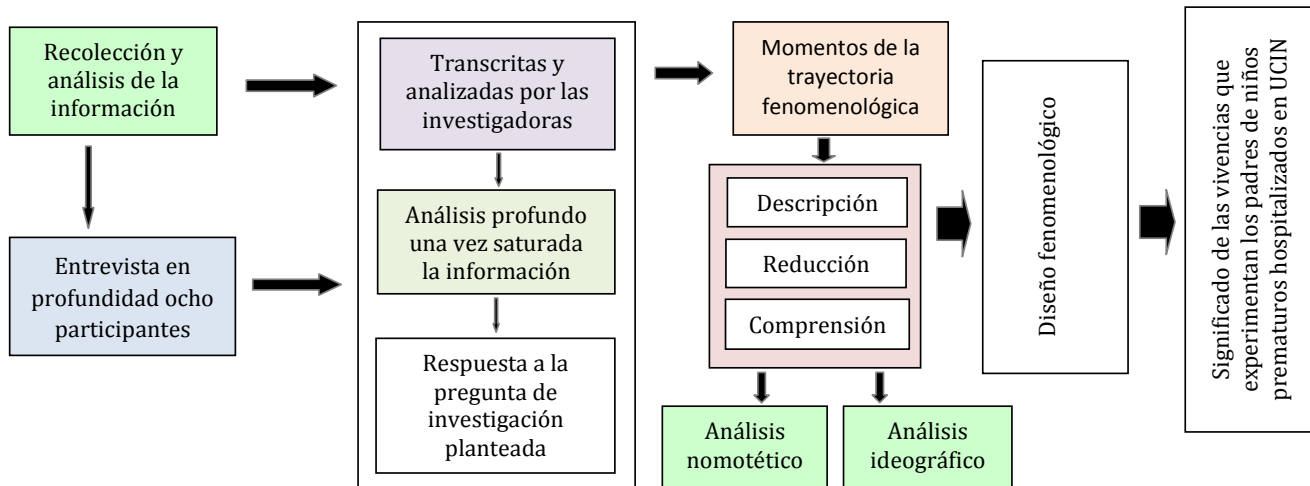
Recolección y análisis de la información

Entrevista en profundidad ocho participantes

Transcritas y analizadas por las investigadoras

Análisis profundo una vez saturada la información

Respuesta a la pregunta de investigación planteada

Momentos de la trayectoria fenomenológica

Descripción

Reducción

Comprensión

Análisis nomotético

Análisis ideográfico

Diseño fenomenológico

Significado de las vivencias que experimentan los padres de niños prematuros hospitalizados en UCIN